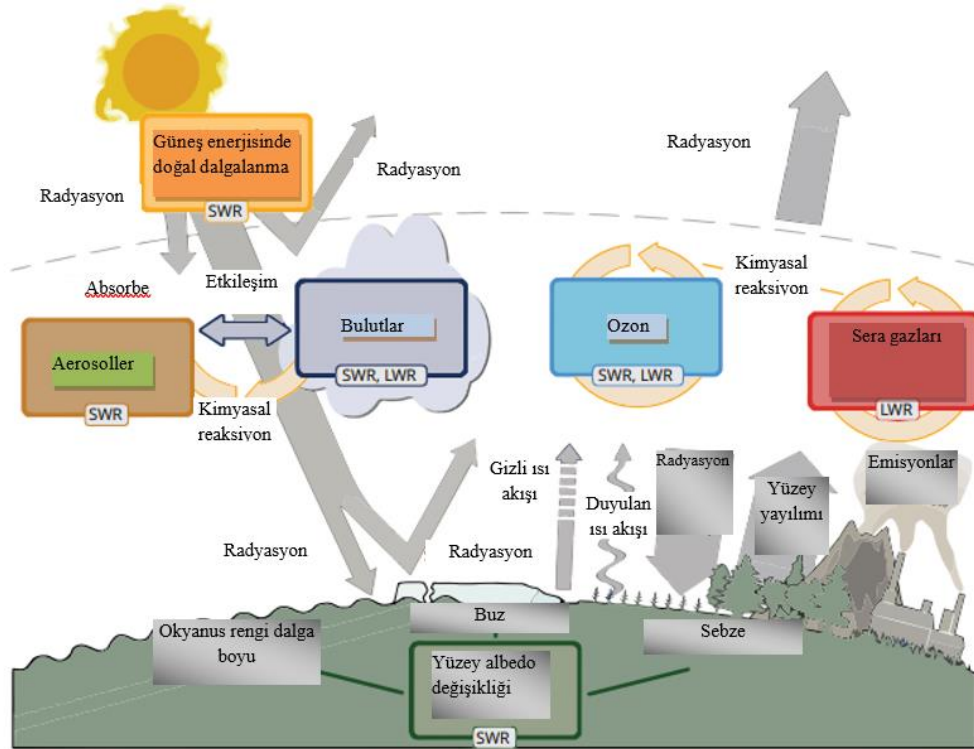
Güneş enerjisinde doğal dalgalanma
SWR

Radyasyon

Radyasyon

Radyasyon

Absorbe

Etkileşim

Aerosoller
SWR

Bulutlar
SWR, LWR

Kimyasal reaksiyon

Ozon
SWR, LWR

Kimyasal reaksiyon

Sera gazları
LWR

Gizli ısı akışı

Duyulan ısı akışı

Radyasyon

Yüzey yayılımı

Emisyonlar

Radyasyon

Radyasyon

Buz

Okyanus rengi dalga boyu

Sebze

Yüzey albedo değişikliği
SWR